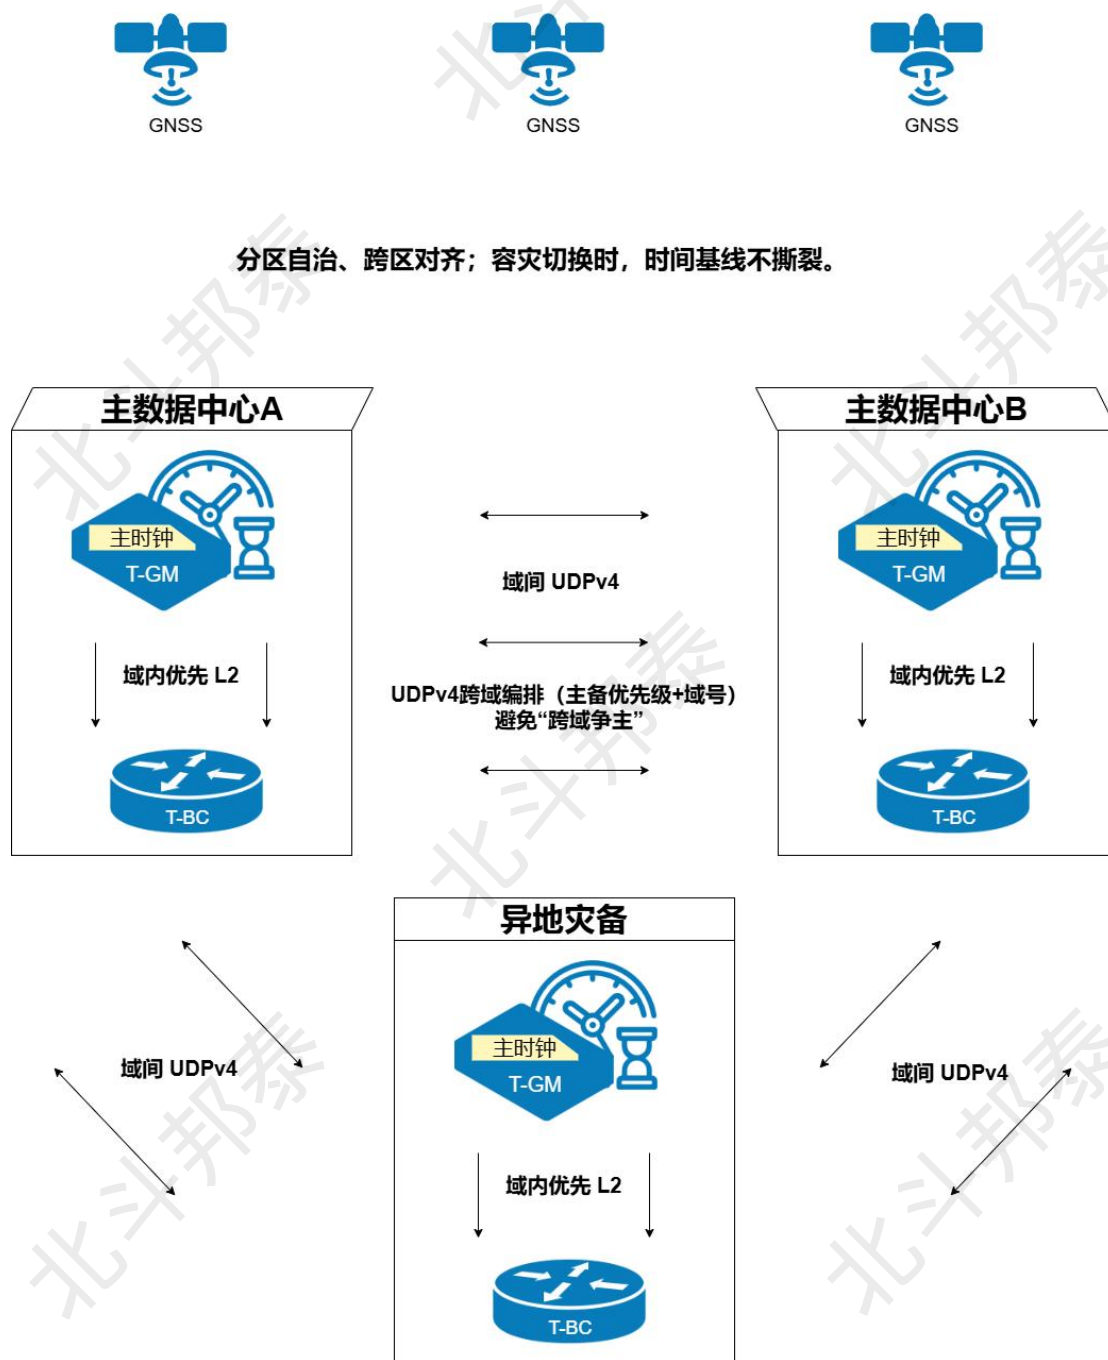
GNSS
GNSS
GNSS

分区自治、跨区对齐；容灾切换时，时间基线不撕裂。

主数据中心A

主时钟
T-GM

域内优先 L2

T-BC

域间 UDPv4

UDPv4跨域编排（主备优先级+域号）
避免“跨域争主”

主数据中心B

主时钟
T-GM

域内优先 L2

T-BC

异地灾备

主时钟
T-GM

域内优先 L2

T-BC

域间 UDPv4

域间 UDPv4

北斗邦泰